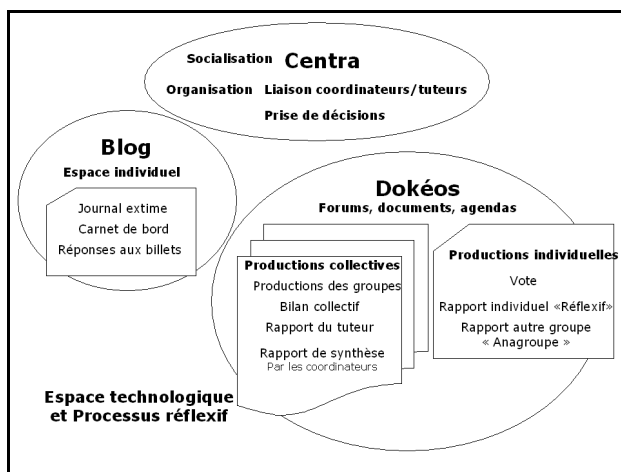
Socialisation Centra
Organisation Liaison coordinateurs/tuteurs
Prise de décisions

Blog
Espace individuel

Journal extime
Carnet de bord
Réponses aux billets

Dokéos
Forums, documents, agendas

Productions collectives
Productions des groupes
Bilan collectif
Rapport du tuteur
Rapport de synthèse
Par les coordinateurs

Productions individuelles
Vote
Rapport individuel «Réflexif»
Rapport autre groupe « Anagroupe »

Espace technologique et Processus réflexif